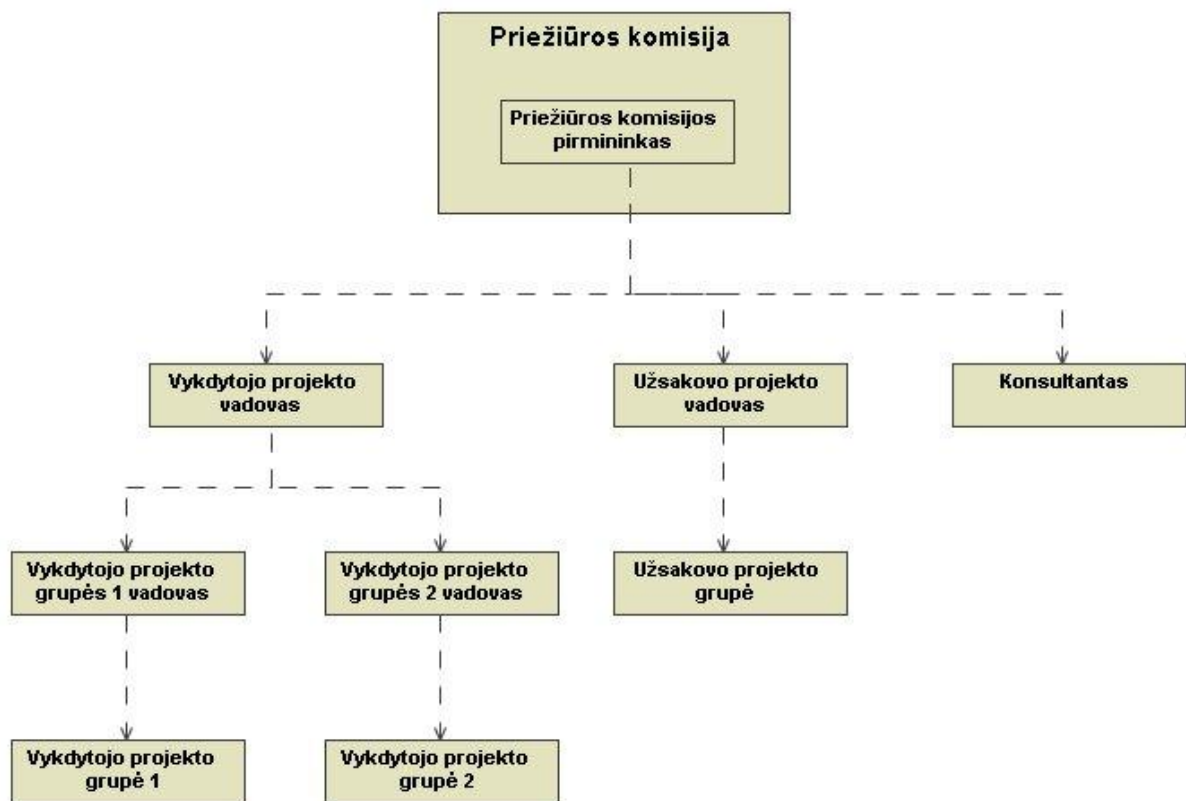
Priežiūros komisija

Priežiūros komisijos pirmininkas

Vykdytojo projekto vadovas

Užsakovo projekto vadovas

Konsultantas

Vykdytojo projekto grupės 1 vadovas

Vykdytojo projekto grupės 2 vadovas

Užsakovo projekto grupė

Vykdytojo projekto grupė 1

Vykdytojo projekto grupė 2